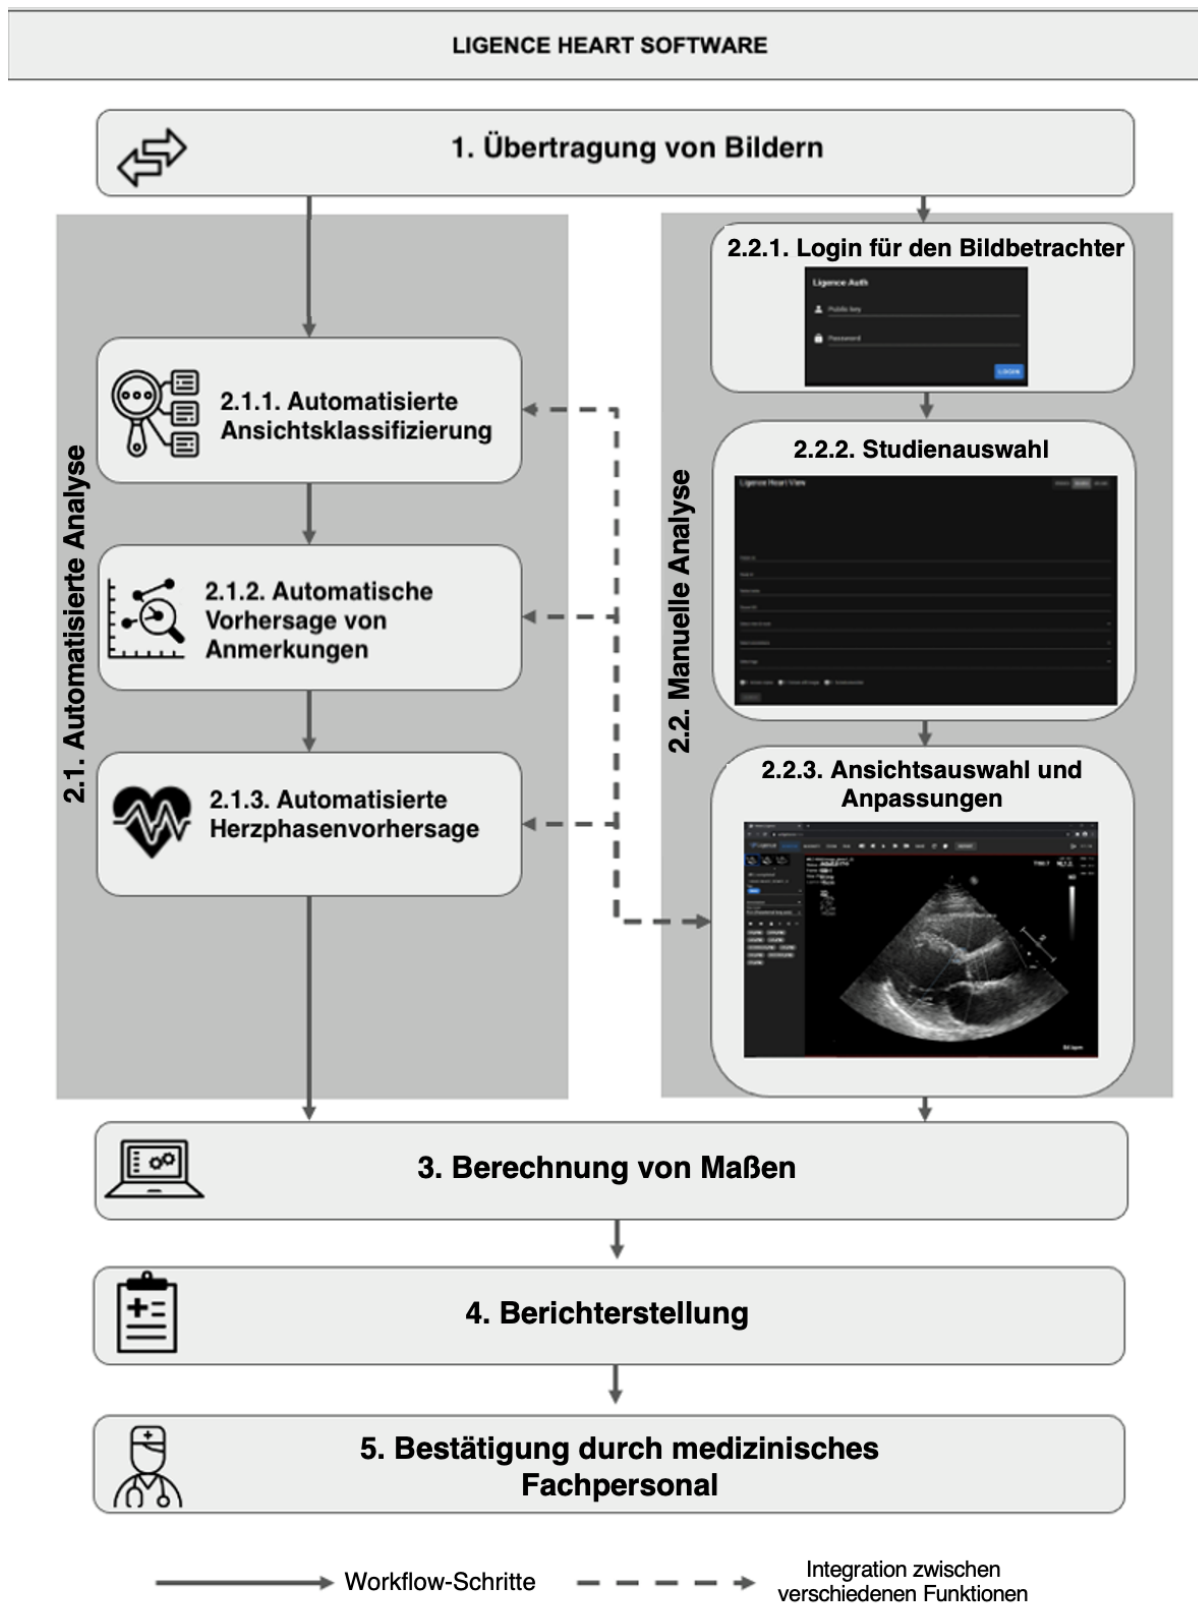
LIGENCE HEART SOFTWARE

1. Übertragung von Bildern

2.1. Automatisierte Analyse

2.1.1. Automatisierte Ansichtsklassifizierung

2.1.2. Automatische Vorhersage von Anmerkungen

2.1.3. Automatisierte Herzphasenvorhersage

2.2. Manuelle Analyse

2.2.1. Login für den Bildbetrachter

Ligence Auth

Public key

Password

LOGIN

2.2.2. Studienauswahl

Ligence Heart View

2.2.3. Ansichtsauswahl und Anpassungen

3. Berechnung von Maßen

4. Berichterstellung

5. Bestätigung durch medizinisches Fachpersonal

Workflow-Schritte

Integration zwischen verschiedenen Funktionen